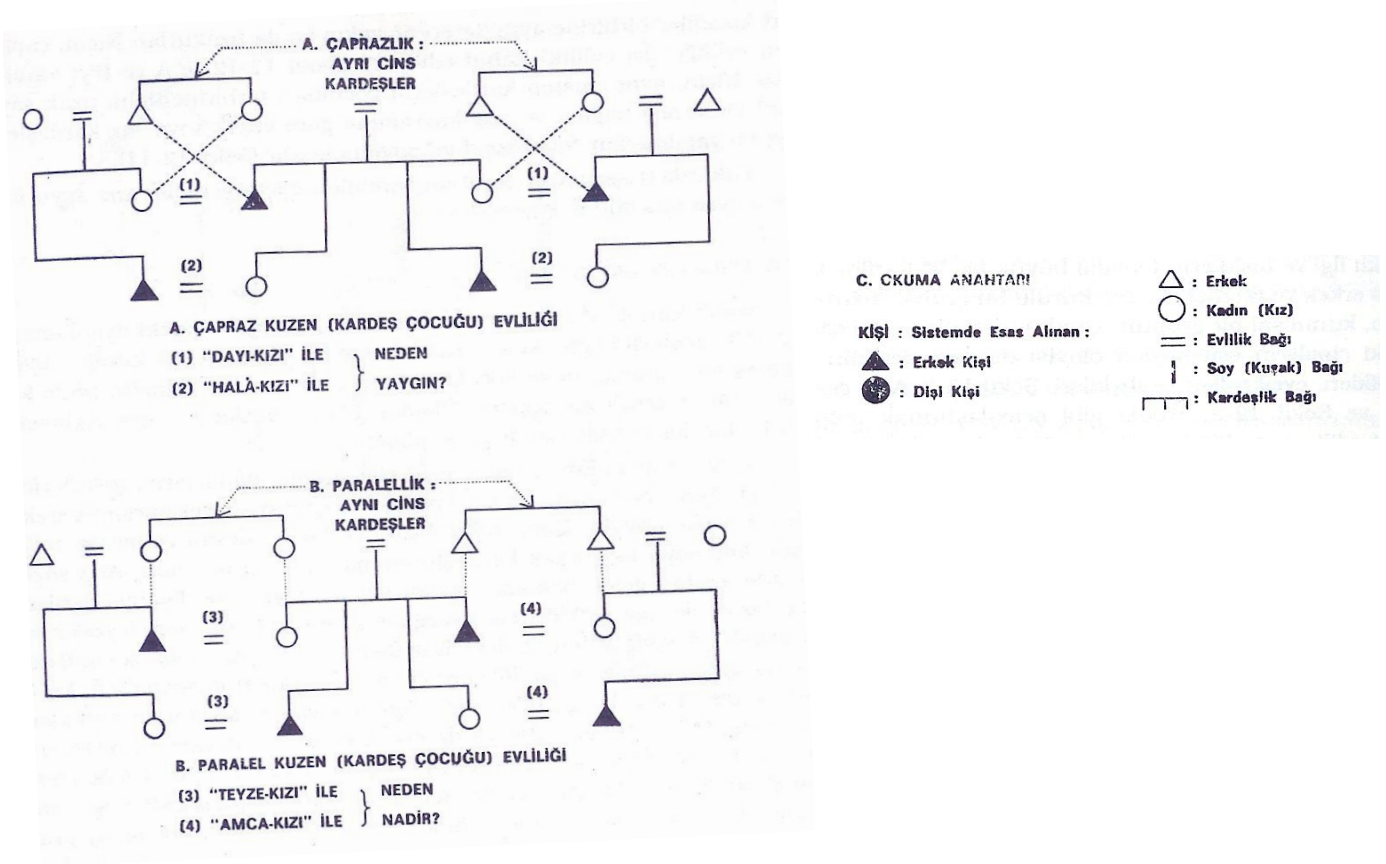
A. ÇAPRAZLIK :
AYNI CİNS
KARDEŞLER

(1)
(1)
(2)
(2)

A. ÇAPRAZ KUZEN (KARDEŞ ÇOCUĞU) EVLİLİĞİ

(1) "DAYI-KIZI" İLE
(2) "HALA-KIZI" İLE
NEDEN YAYGIN?

B. PARALELLİK :
AYNI CİNS
KARDEŞLER

(3)
(4)
(3)
(4)

B. PARALEL KUZEN (KARDEŞ ÇOCUĞU) EVLİLİĞİ

(3) "TEYZE-KIZI" İLE
(4) "AMCA-KIZI" İLE
NEDEN NADİR?

C. OKUMA ANAHTARI

KİŞİ : Sistemde Esas Alınan :
: Erkek Kişi
: Dişi Kişi

: Erkek
: Kadın (Kız)
: Evlilik Bağı
: Soy (Kuşak) Bağı
: Kardeşlik Bağı